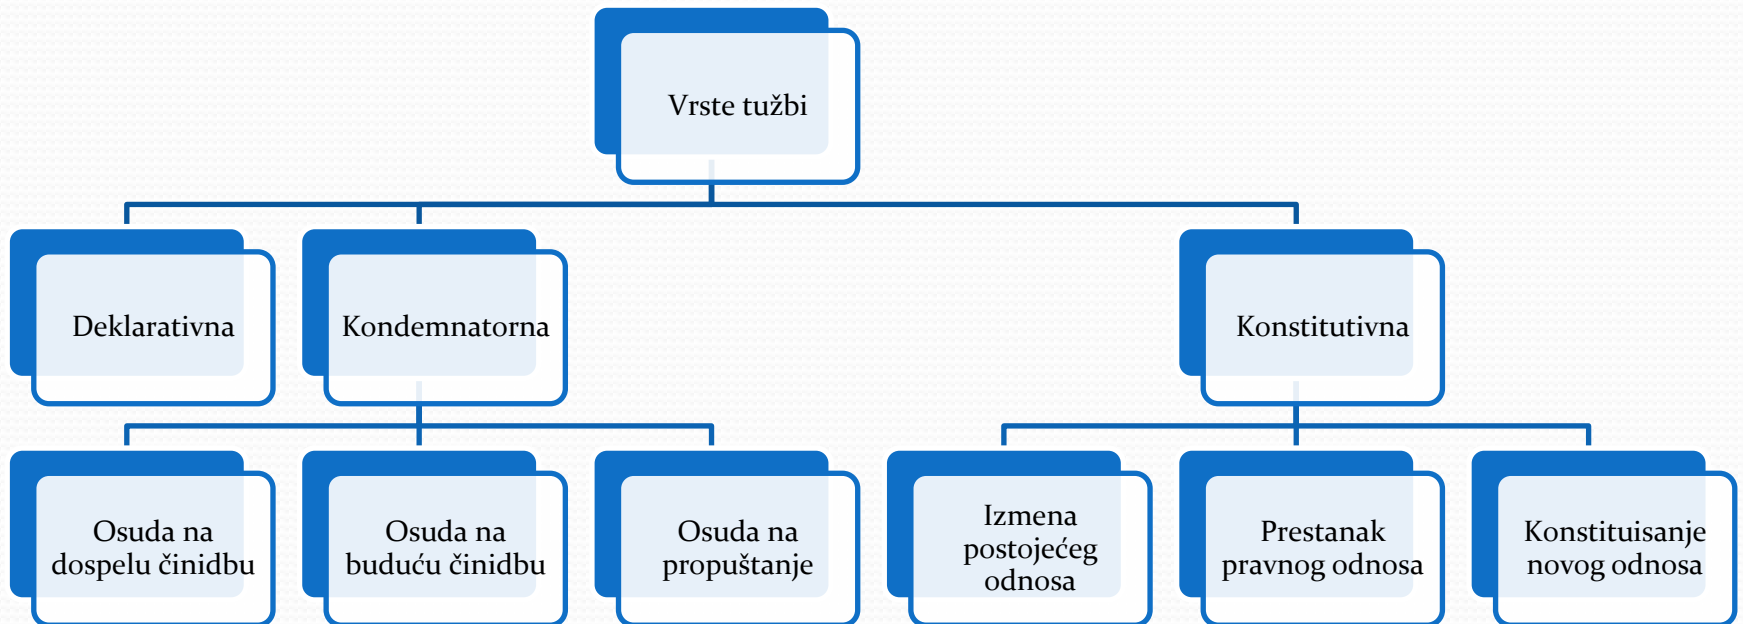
Vrste tužbi

Deklarativna

Kondemnatorna

Konstitutivna

Osuda na dospelu činidbu

Osuda na buduću činidbu

Osuda na propuštanje

Izmena postojećeg odnosa

Prestanak pravnog odnosa

Konstituisanje novog odnosa